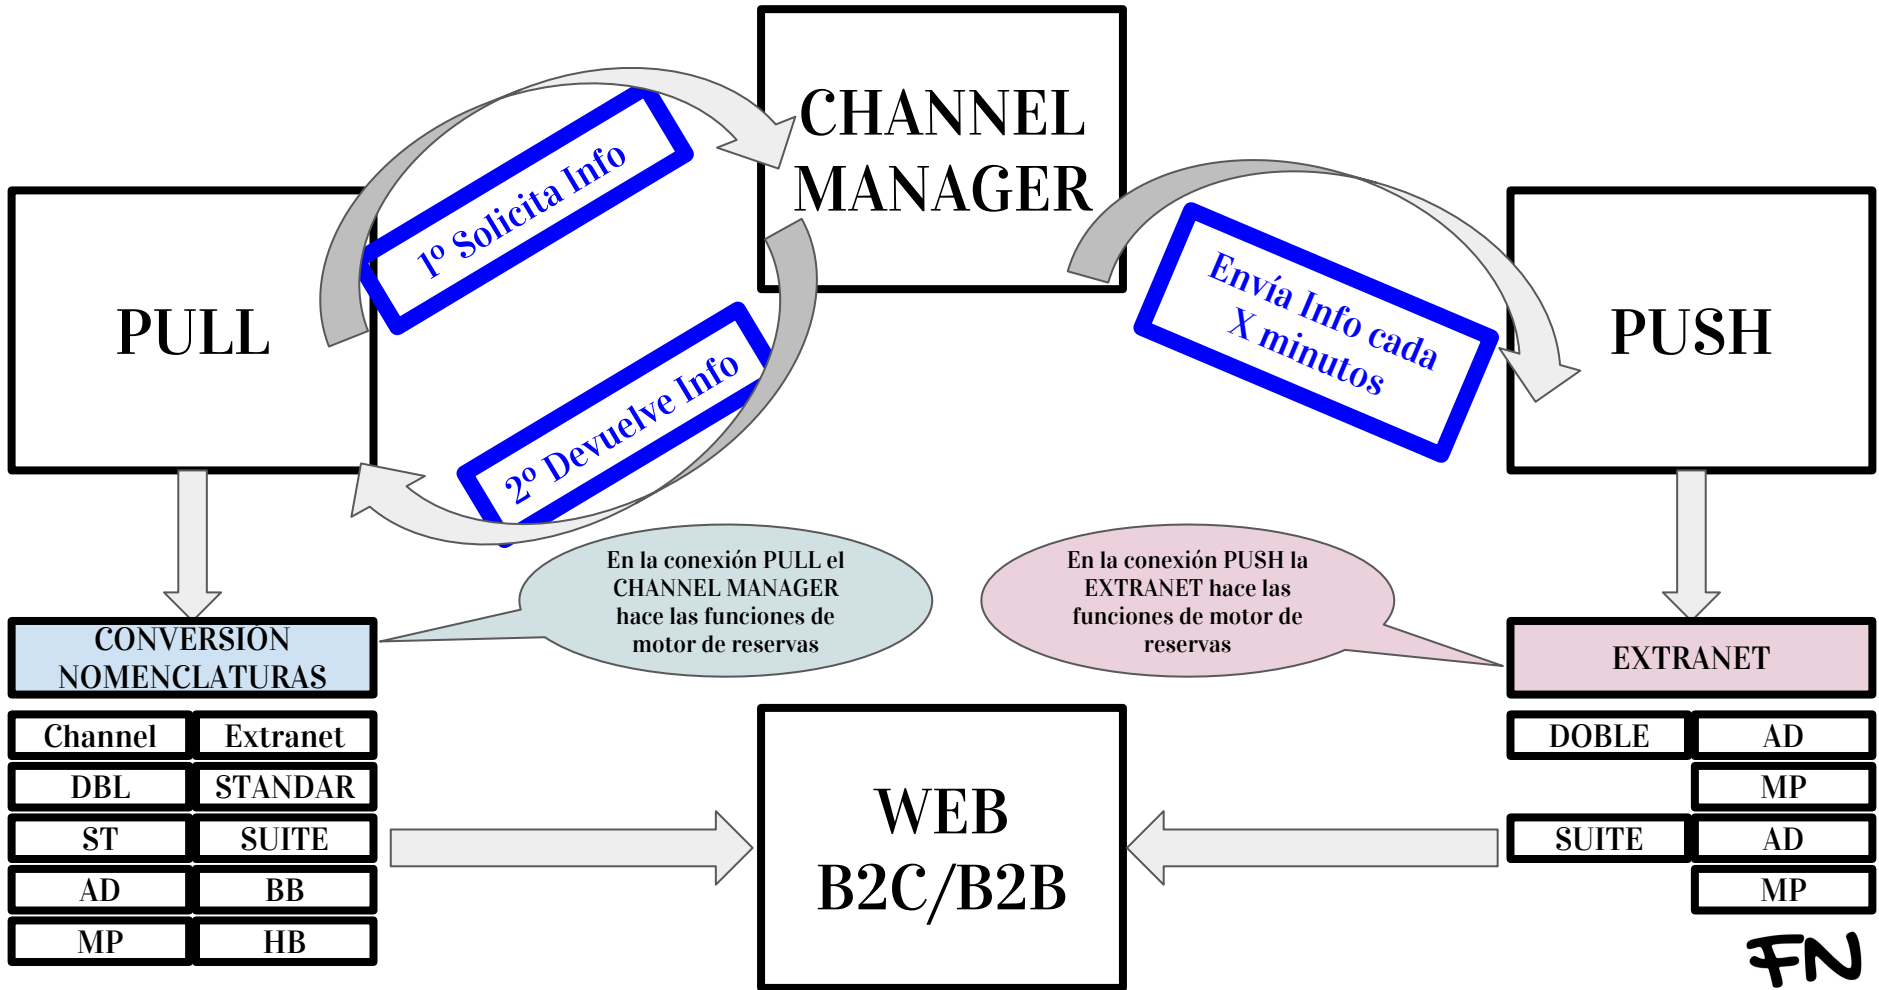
CHANNEL MANAGER

1º Solicita Info

2º Devuelve Info

Envía Info cada X minutos

PULL

PUSH

En la conexión PULL el CHANNEL MANAGER hace las funciones de motor de reservas

En la conexión PUSH la EXTRANET hace las funciones de motor de reservas

CONVERSIÓN NOMENCLATURAS

| Channel | Extranet |
|---|---|
| DBL | STANDAR |
| ST | SUITE |
| AD | BB |
| MP | HB |

EXTRANET

| DOBLE | AD |
|---|---|
| | MP |
| SUITE | AD |
| | MP |

WEB B2C/B2B

FN